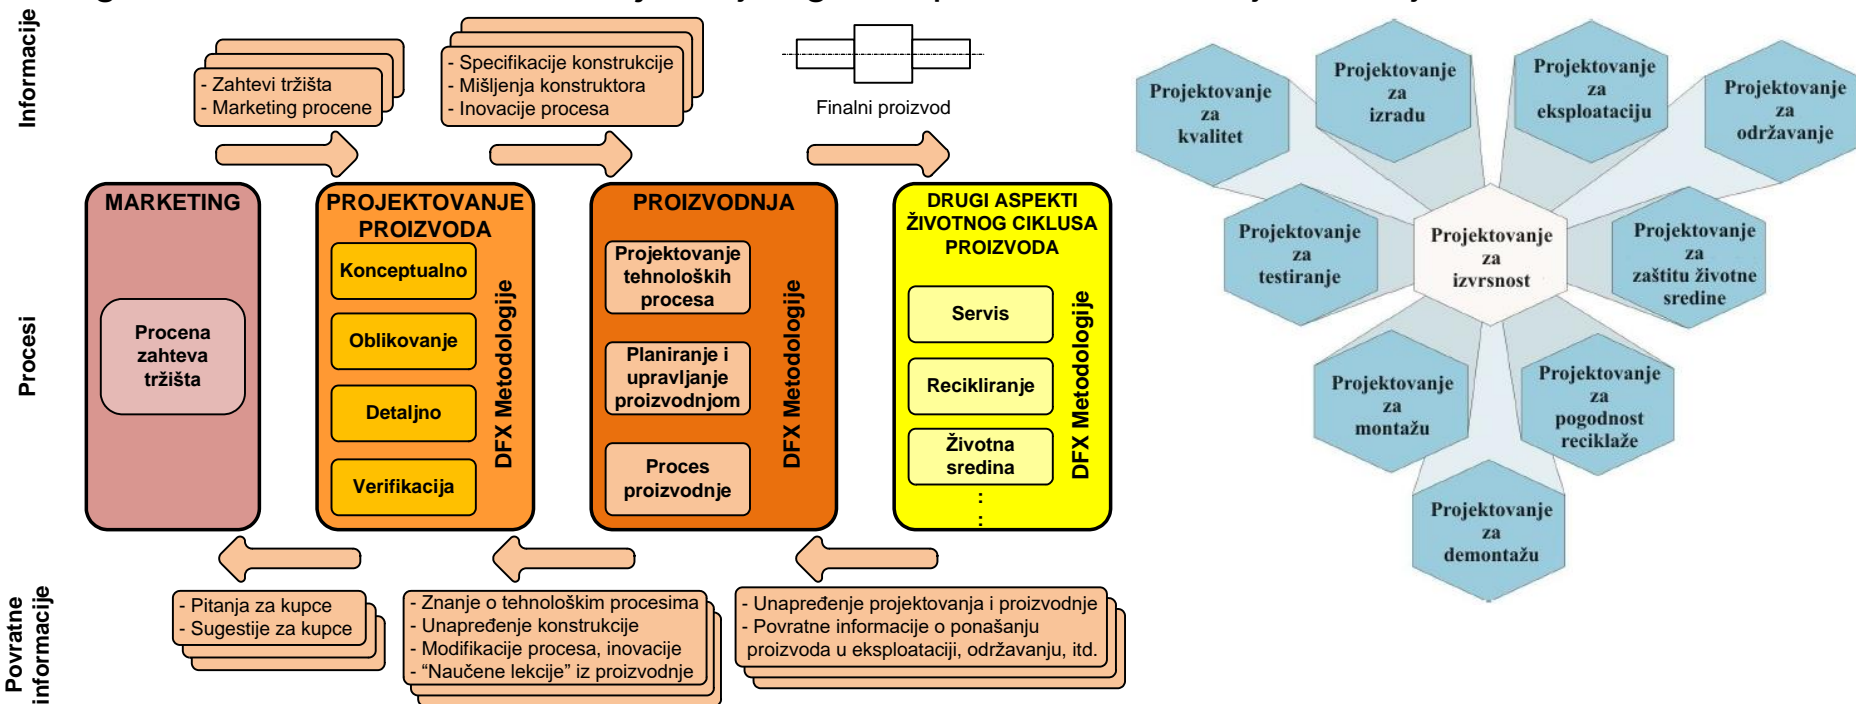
Informacije

- Zahtevi tržišta
- Marketing procene

- Specifikacije konstrukcije
- Mišljenja konstruktora
- Inovacije procesa

Finalni proizvod

Procesi

MARKETING

Procena zahteva tržišta

PROJEKTOVANJE PROIZVODA

Konceptualno

Oblikovanje

Detaljno

Verifikacija

DFX Metodologije

PROIZVODNJA

Projektovanje tehnoloških procesa

Planiranje i upravljanje proizvodnjom

Proces proizvodnje

DFX Metodologije

DRUGI ASPEKTI ŽIVOTNOG CIKLUSA PROIZVODA

Servis

Recikliranje

Životna sredina

⋮

DFX Metodologije

Povratne informacije

- Pitanja za kupce
- Sugestije za kupce

- Znanje o tehnološkim procesima
- Unapređenje konstrukcije
- Modifikacije procesa, inovacije
- "Naučene lekcije" iz proizvodnje

- Unapređenje projektovanja i proizvodnje
- Povratne informacije o ponašanju proizvoda u eksploataciji, održavanju, itd.

Projektovanje za kvalitet

Projektovanje za izradu

Projektovanje za eksploataciju

Projektovanje za održavanje

Projektovanje za testiranje

Projektovanje za izvrsnost

Projektovanje za zaštitu životne sredine

Projektovanje za montažu

Projektovanje za pogodnost reciklaže

Projektovanje za demontažu